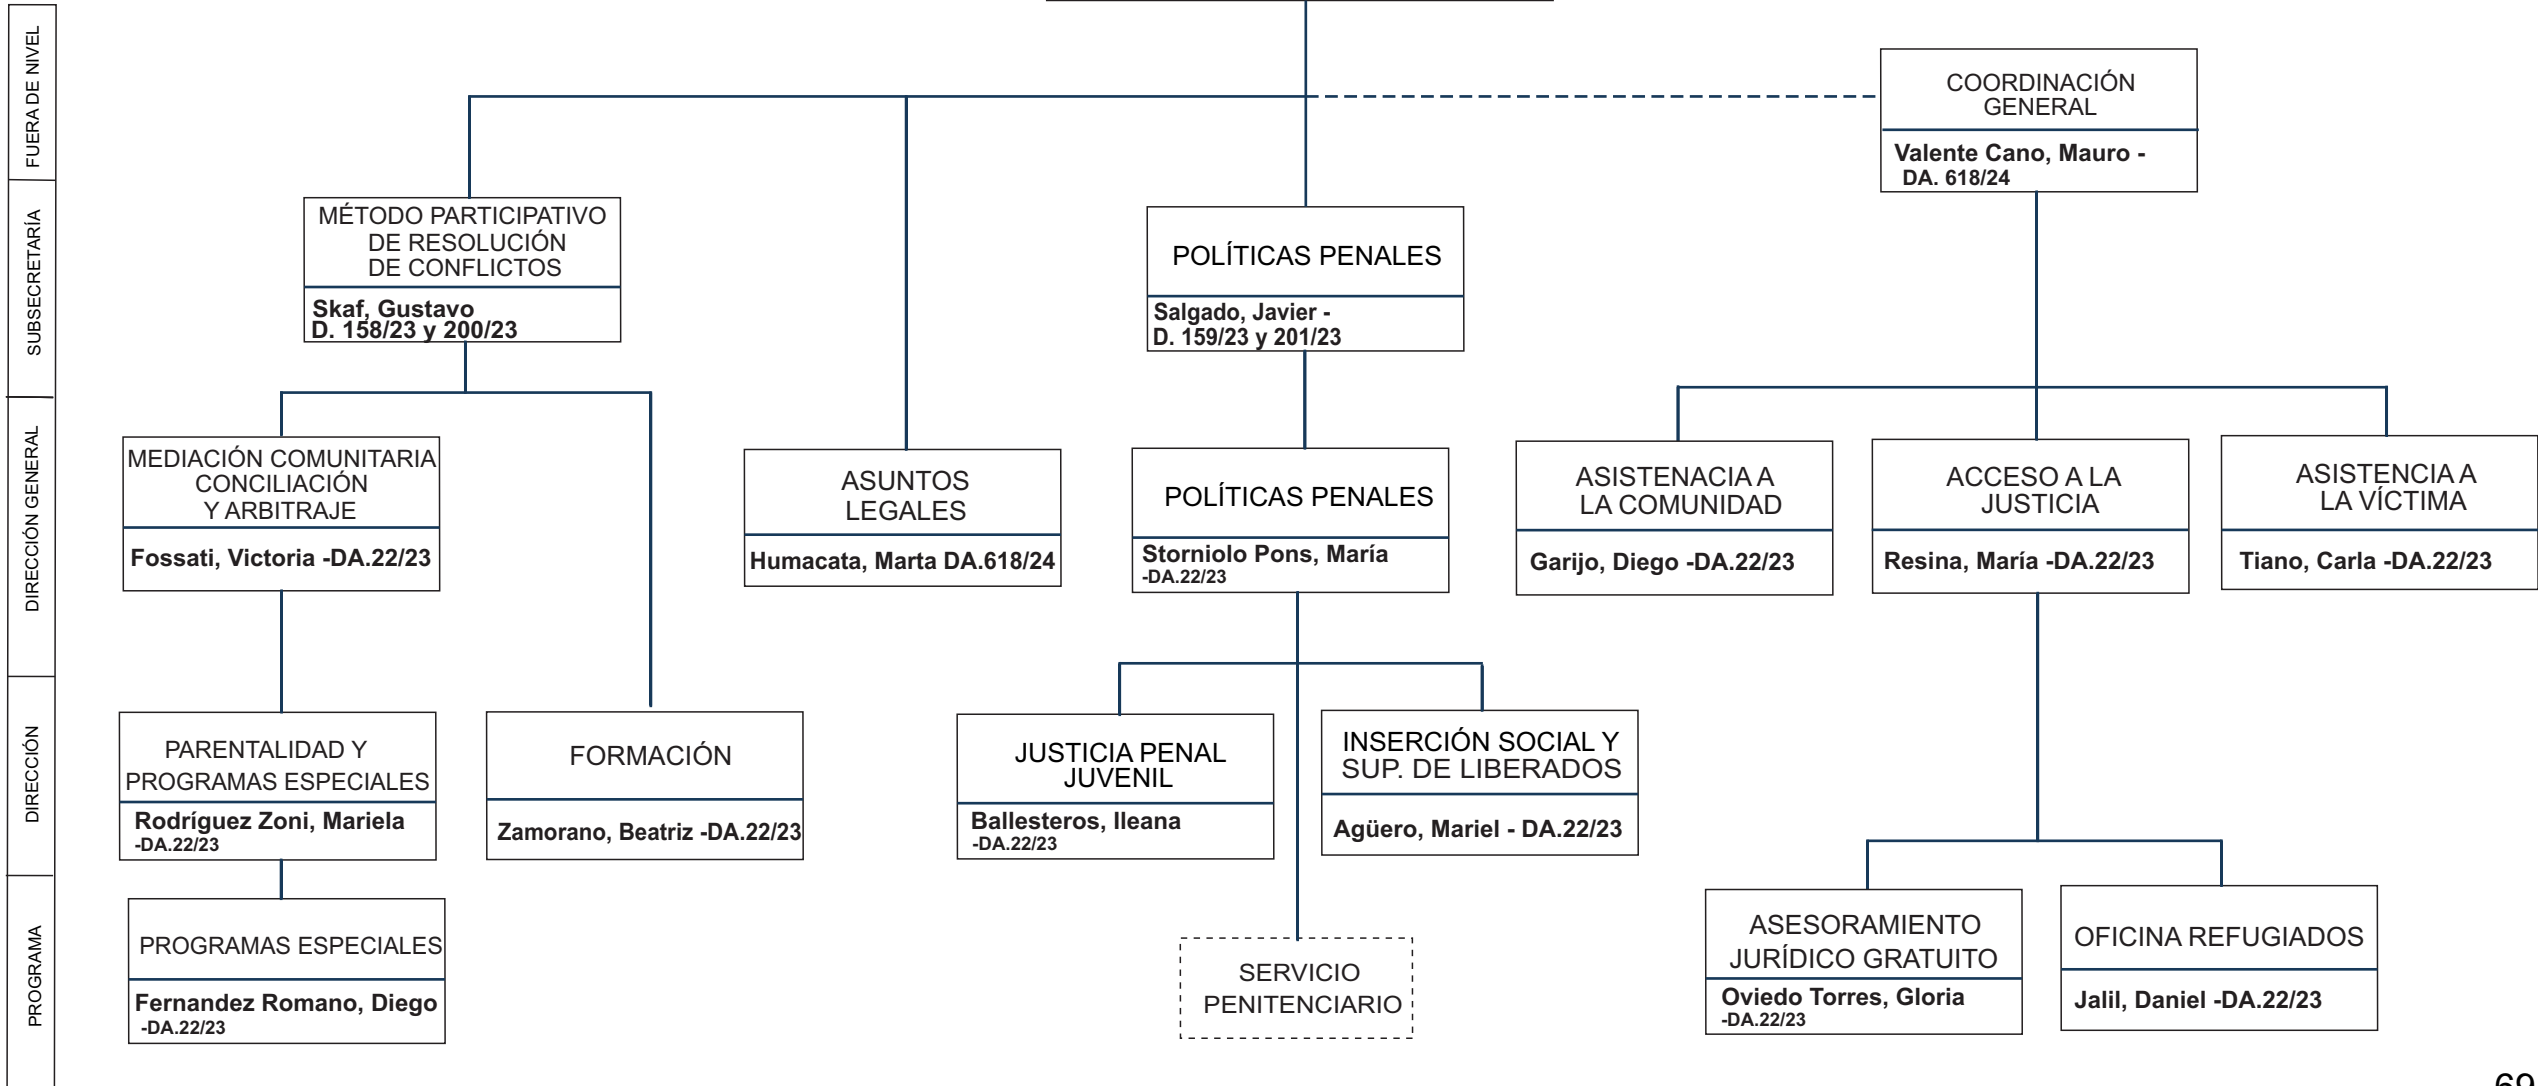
FUERA DE NIVEL

SUBSECRETARÍA

DIRECCIÓN GENERAL

DIRECCIÓN

PROGRAMA

COORDINACIÓN GENERAL
Valente Cano, Mauro - DA. 618/24

MÉTODO PARTICIPATIVO DE RESOLUCIÓN DE CONFLICTOS
Skaf, Gustavo D. 158/23 y 200/23

POLÍTICAS PENALES
Salgado, Javier - D. 159/23 y 201/23

MEDIACIÓN COMUNITARIA CONCILIACIÓN Y ARBITRAJE
Fossati, Victoria -DA.22/23

ASUNTOS LEGALES
Humacata, Marta DA.618/24

POLÍTICAS PENALES
Storniolo Pons, María -DA.22/23

ASISTENACIA A LA COMUNIDAD
Garijo, Diego -DA.22/23

ACCESO A LA JUSTICIA
Resina, María -DA.22/23

ASISTENCIA A LA VÍCTIMA
Tiano, Carla -DA.22/23

PARENTALIDAD Y PROGRAMAS ESPECIALES
Rodríguez Zoni, Mariela -DA.22/23

FORMACIÓN
Zamorano, Beatriz -DA.22/23

JUSTICIA PENAL JUVENIL
Ballesteros, Ileana -DA.22/23

INSERCIÓN SOCIAL Y SUP. DE LIBERADOS
Agüero, Mariel - DA.22/23

PROGRAMAS ESPECIALES
Fernandez Romano, Diego -DA.22/23

SERVICIO PENITENCIARIO

ASESORAMIENTO JURÍDICO GRATUITO
Oviedo Torres, Gloria -DA.22/23

OFICINA REFUGIADOS
Jalil, Daniel -DA.22/23

69